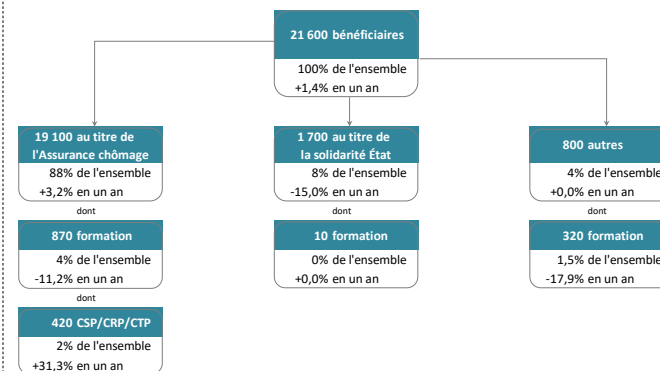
21 600 bénéficiaires

100% de l'ensemble
+1,4% en un an

19 100 au titre de l'Assurance chômage

88% de l'ensemble
+3,2% en un an

dont

870 formation

4% de l'ensemble
-11,2% en un an

dont

420 CSP/CRP/CTP

2% de l'ensemble
+31,3% en un an

1 700 au titre de la solidarité État

8% de l'ensemble
-15,0% en un an

dont

10 formation

0% de l'ensemble
+0,0% en un an

800 autres

4% de l'ensemble
+0,0% en un an

dont

320 formation

1,5% de l'ensemble
-17,9% en un an